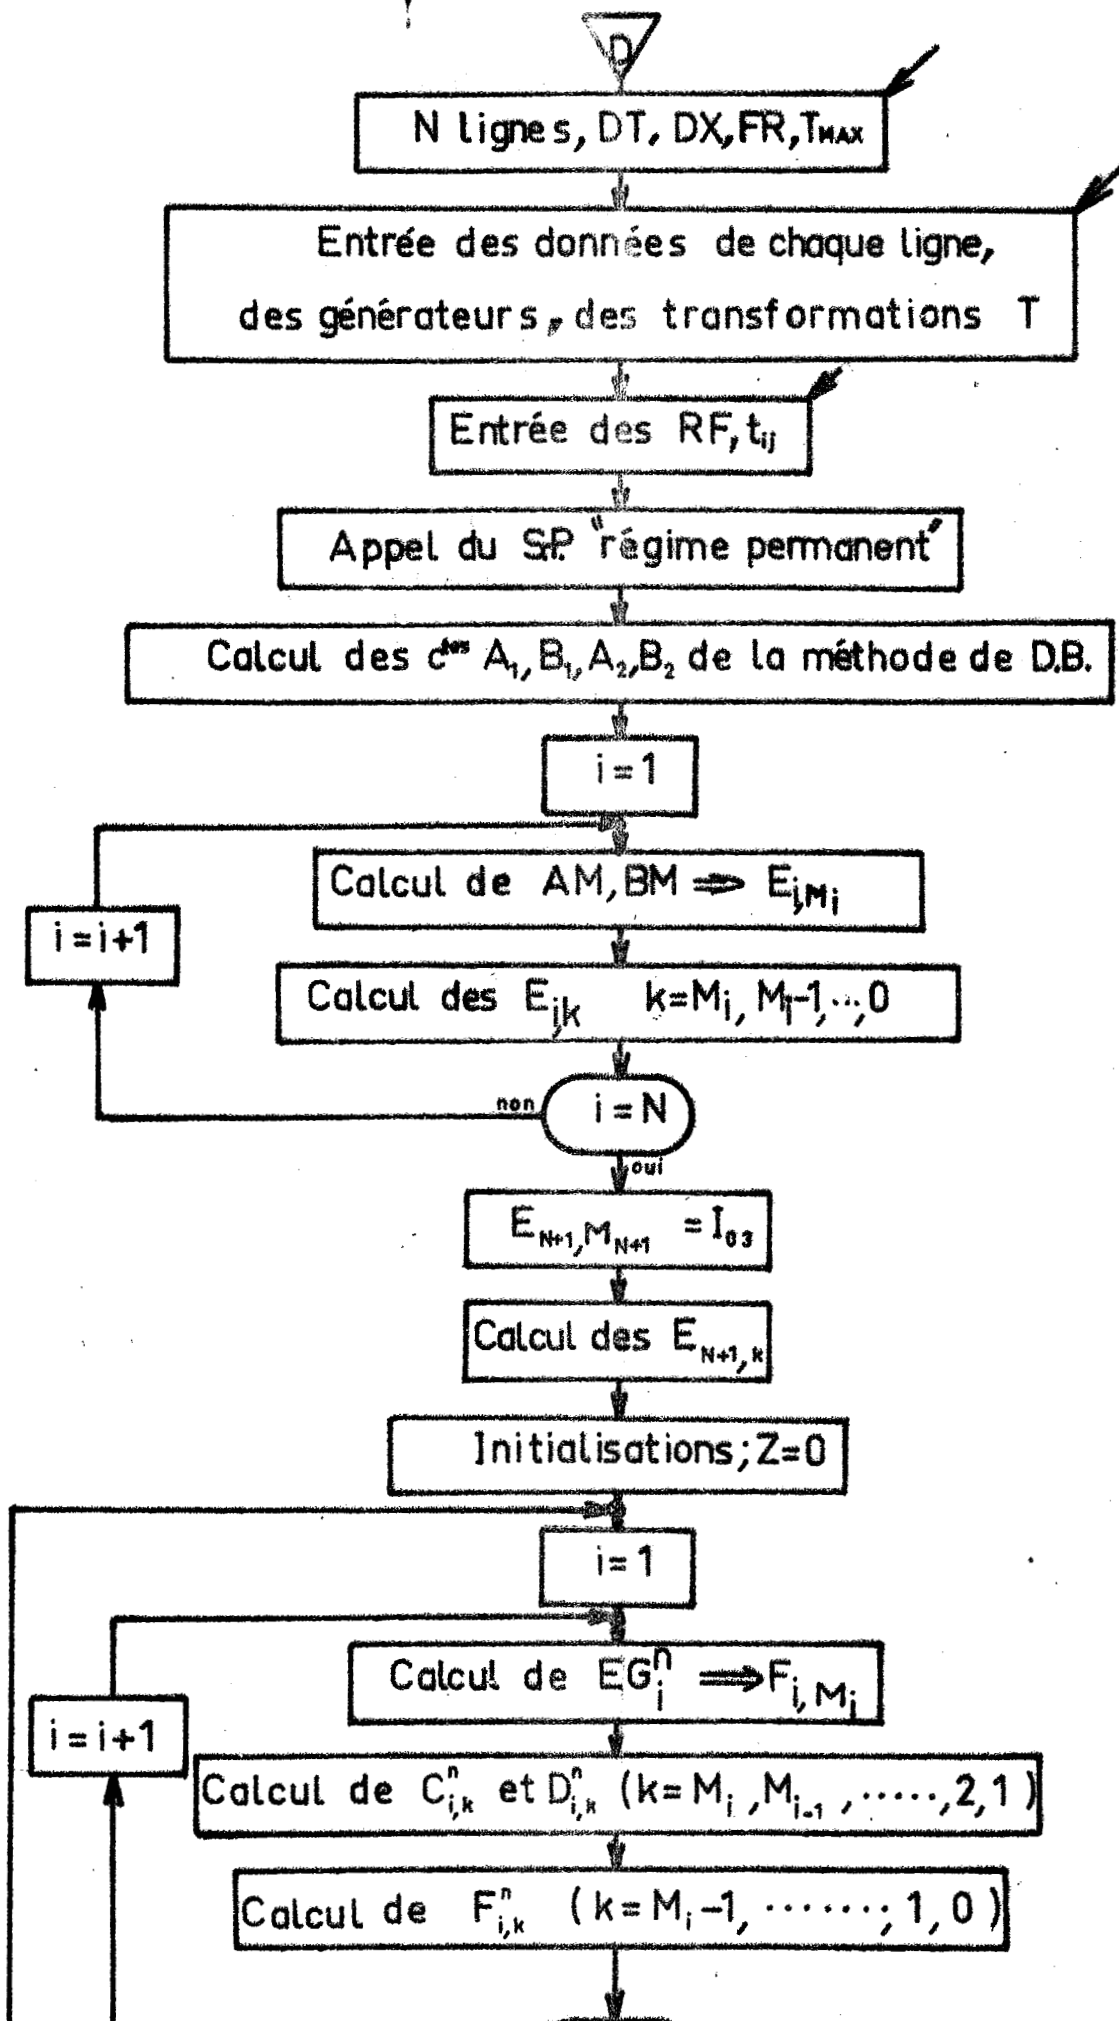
D

N lignes, DT, DX, FR, $T_{MAX}$

Entrée des données de chaque ligne, des générateurs, des transformations T

Entrée des RF, $t_{ij}$

Appel du S.P. "régime permanent"

Calcul des $c^{tes}$ $A_1, B_1, A_2, B_2$ de la méthode de D.B.

i=1

Calcul de AM, BM $\Rightarrow E_{i,M_i}$

i=i+1

Calcul des $E_{i,k}$ $k=M_i, M_i-1, \cdots, 0$

non

i=N

oui

$E_{N+1,M_{N+1}} = I_{03}$

Calcul des $E_{N+1,k}$

Initialisations; Z=0

i=1

Calcul de $EG_i^n \Rightarrow F_{i,M_i}$

i=i+1

Calcul de $C_{i,k}^n$ et $D_{i,k}^n$ ($k=M_i, M_{i-1}, \cdots\cdots, 2, 1$)

Calcul de $F_{i,k}^n$ ($k=M_i-1, \cdots\cdots; 1, 0$)